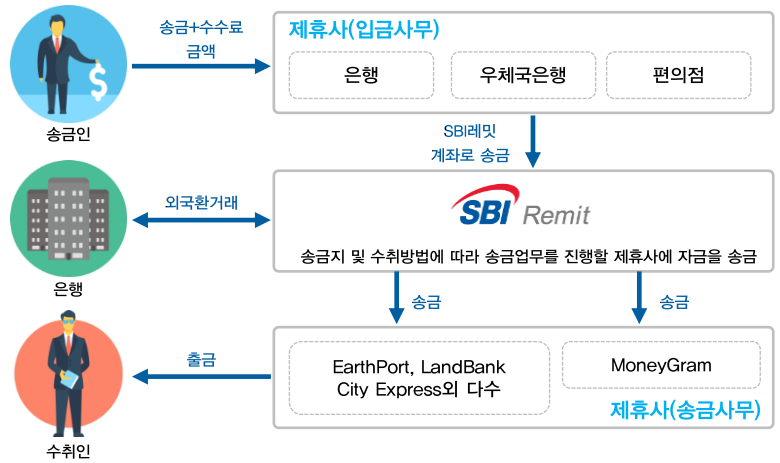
송금+수수료
금액

송금인

제휴사(입금사무)

은행

우체국은행

편의점

SBI레밋
계좌로 송금

외국환거래

은행

SBI Remit

송금지 및 수취방법에 따라 송금업무를 진행할 제휴사에 자금을 송금

송금

송금

출금

수취인

EarthPort, LandBank City Express외 다수

MoneyGram

제휴사(송금사무)